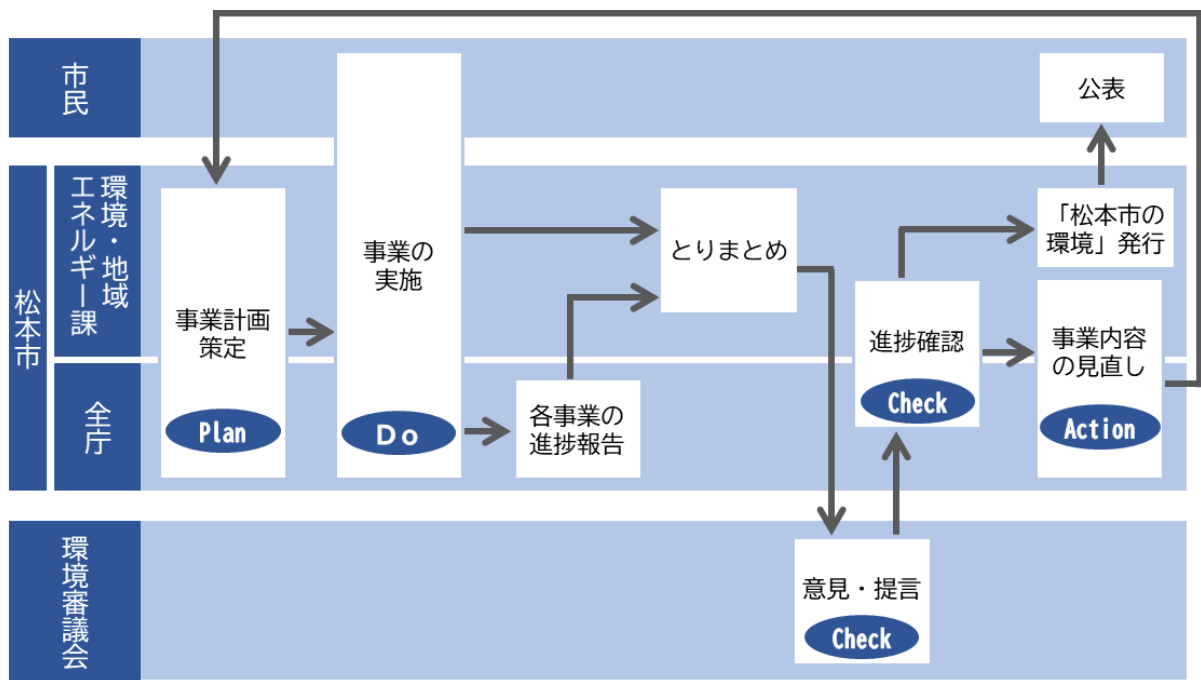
市民

松本市

環境・地域エネルギー課

全庁

環境審議会

事業計画策定

Plan

事業の実施

Do

とりまとめ

各事業の進捗報告

進捗確認

Check

意見・提言

Check

「松本市の環境」発行

公表

事業内容の見直し

Action